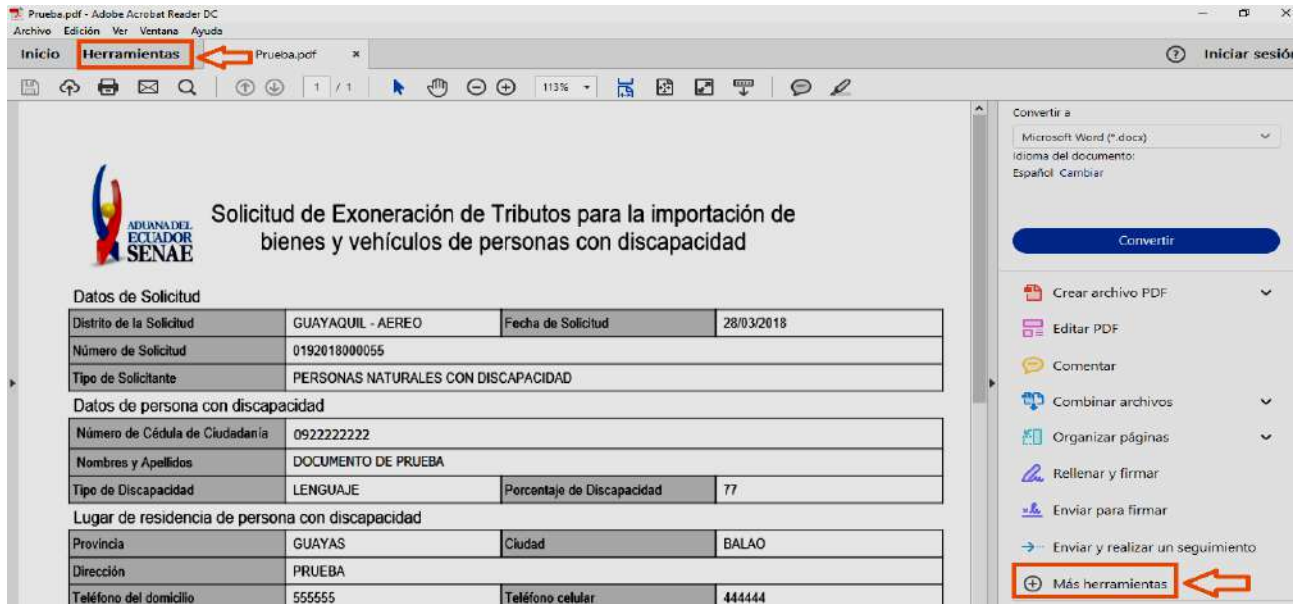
Prueba.pdf - Adobe Acrobat Reader DC
Archivo Edición Ver Ventana Ayuda
Inicio Herramientas Prueba.pdf ×
Iniciar sesión
1 / 1 113%

ADUANA DEL ECUADOR SENAE

Solicitud de Exoneración de Tributos para la importación de bienes y vehículos de personas con discapacidad

Datos de Solicitud

| Distrito de la Solicitud | GUAYAQUIL - AEREO | Fecha de Solicitud | 28/03/2018 |
|---|---|---|---|
| Número de Solicitud | 0192018000055 | | |
| Tipo de Solicitante | PERSONAS NATURALES CON DISCAPACIDAD | | |

Datos de persona con discapacidad

| Número de Cédula de Ciudadanía | 0922222222 | | |
|---|---|---|---|
| Nombres y Apellidos | DOCUMENTO DE PRUEBA | | |
| Tipo de Discapacidad | LENGUAJE | Porcentaje de Discapacidad | 77 |

Lugar de residencia de persona con discapacidad

| Provincia | GUAYAS | Ciudad | BALAO |
|---|---|---|---|
| Dirección | PRUEBA | | |
| Teléfono del domicilio | 555555 | Teléfono celular | 444444 |

Convertir a
Microsoft Word (*.docx)
Idioma del documento:
Español Cambiar
Convertir
Crear archivo PDF
Editar PDF
Comentar
Combinar archivos
Organizar páginas
Rellenar y firmar
Enviar para firmar
Enviar y realizar un seguimiento
Más herramientas